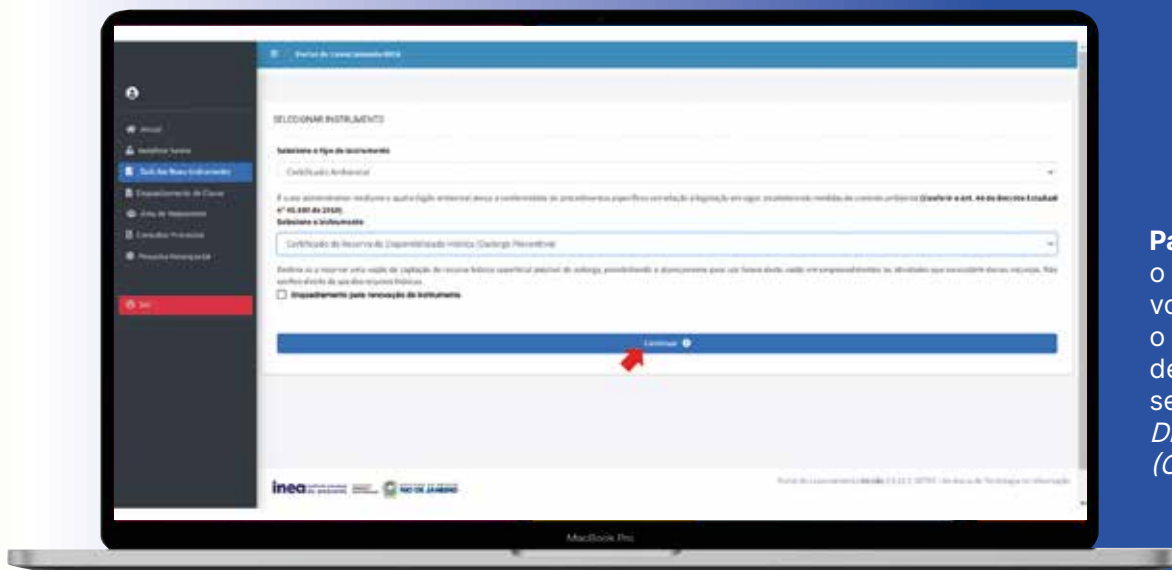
Portal do Licenciamento INEA

Início
Interface Senha
Solicitar Novo Instrumento
Enquadramento de Classe
Área de Requerimento
Consultar Processos
Pesquisa Requerente

Sair

SELECIONAR INSTRUMENTO

Selecione o tipo de instrumento

Certificado Ambiental

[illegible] (Conforme o art. 44 do Decreto Estadual nº 46.890 de 2019)

Selecione o instrumento

Certificado de Reserva de Disponibilidade Hídrica (Outorga Preventiva)

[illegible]

Enquadramento para renovação de instrumento

Continuar

inea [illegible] RIO DE JANEIRO

Portal do Licenciamento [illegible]

MacBook Pro

Pa
o
vo
o
de
se
D
(C